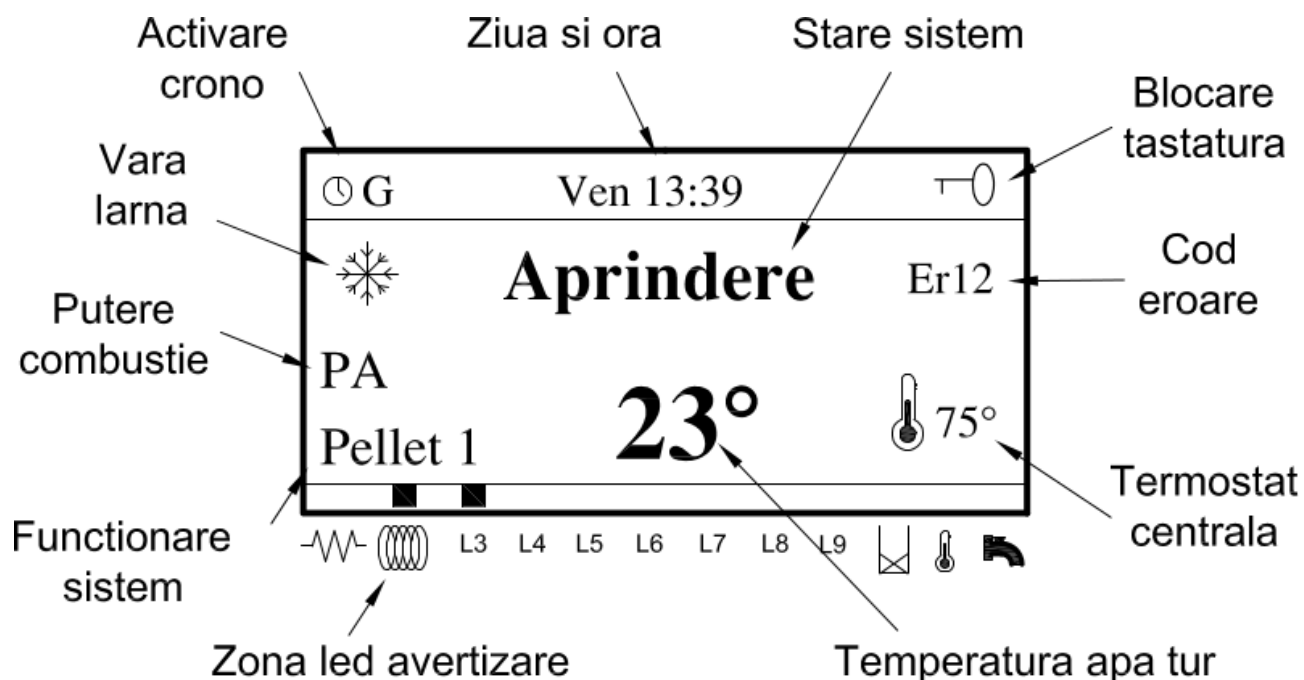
Activare crono

Ziua si ora

Stare sistem

Blocare tastatura

Vara Iarna

Cod eroare

Putere combustie

Functionare sistem

Zona led avertizare

Temperatura apa tur

Termostat centrala

G

Ven 13:39

Aprindere

Er12

PA

Pellet 1

23°

75°

L3 L4 L5 L6 L7 L8 L9